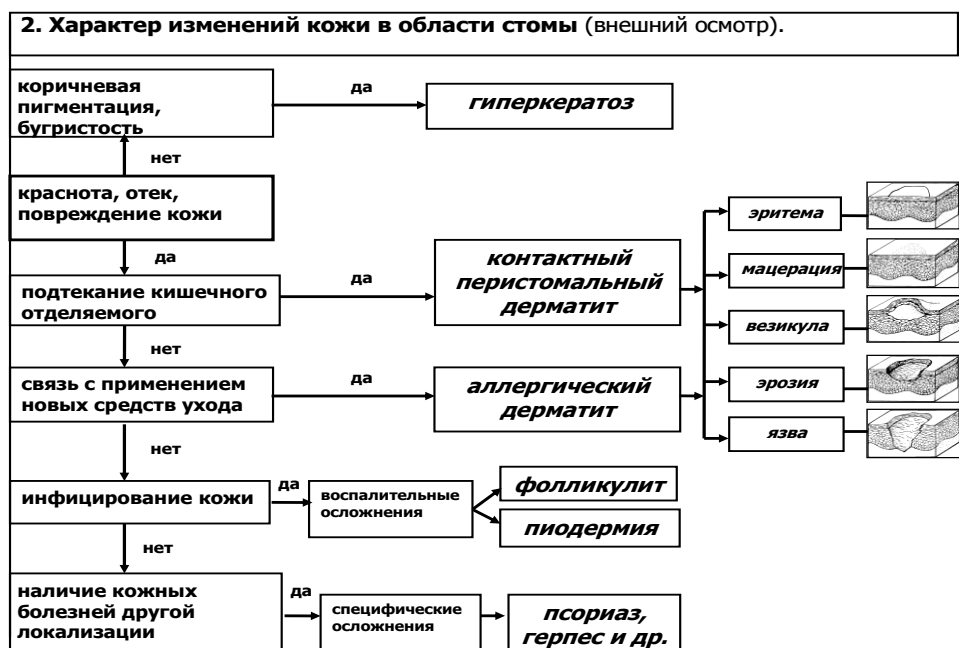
**2. Характер изменений кожи в области стомы** (внешний осмотр).

коричневая пигментация, бугристость

да

*гиперкератоз*

нет

краснота, отек, повреждение кожи

да

подтекание кишечного отделяемого

да

*контактный перистомальный дерматит*

*эритема*

*мацерация*

*везикула*

*эрозия*

*язва*

нет

связь с применением новых средств ухода

да

*аллергический дерматит*

нет

инфицирование кожи

да

воспалительные осложнения

*фолликулит*

*пиодермия*

нет

наличие кожных болезней другой локализации

да

специфические осложнения

*псориаз, герпес и др.*